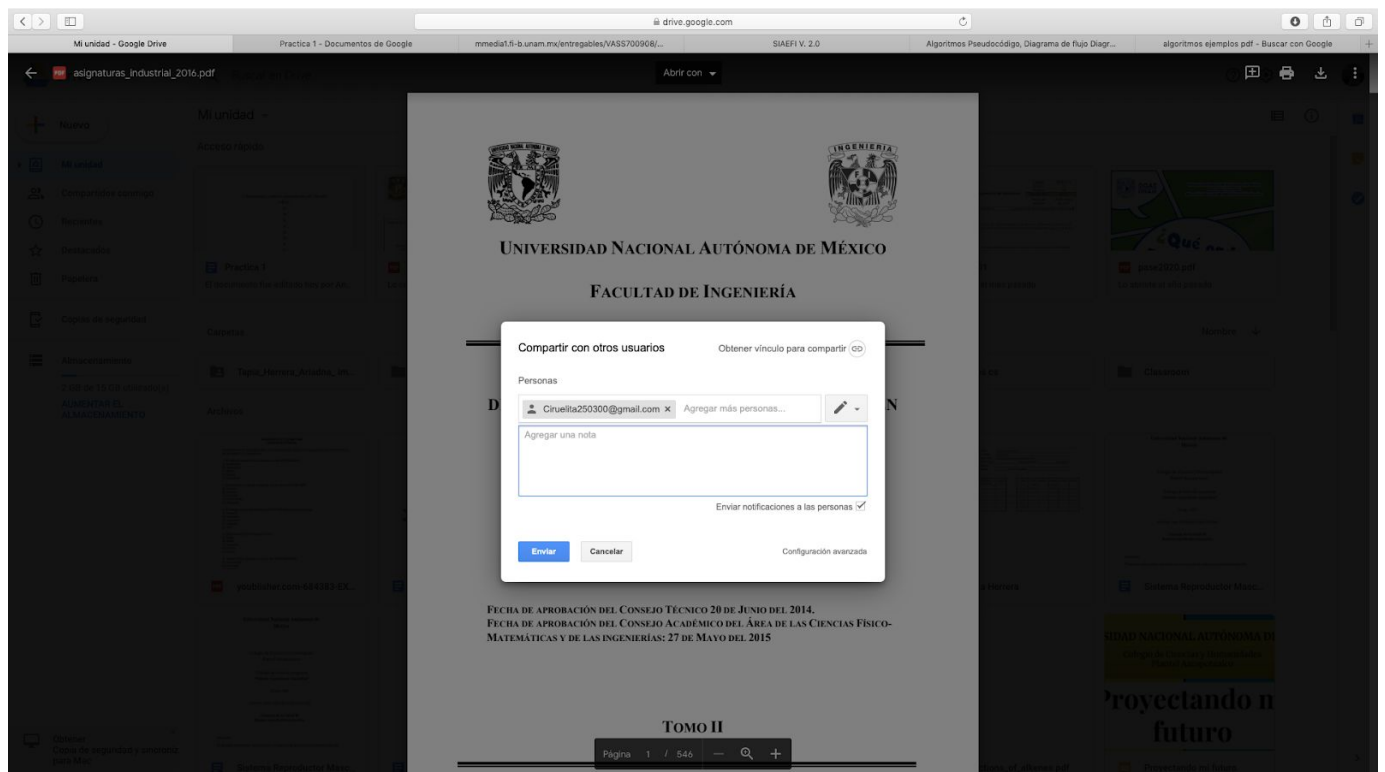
drive.google.com

Mi unidad - Google Drive | Practica 1 - Documentos de Google | mmedia1.fi-b.unam.mx/entregables/VASS700908/... | SIAEFI V. 2.0 | Algoritmos Pseudocódigo, Diagrama de flujo Diagr... | algoritmos ejemplos pdf - Buscar con Google

asignaturas_industrial_2016.pdf

Abrir con

UNIVERSIDAD NACIONAL AUTÓNOMA DE MÉXICO

FACULTAD DE INGENIERÍA

D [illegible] N

Compartir con otros usuarios

Obtener vínculo para compartir

Personas

Ciruelita250300@gmail.com ×

Agregar más personas...

Agregar una nota

Enviar notificaciones a las personas

Enviar

Cancelar

Configuración avanzada

FECHA DE APROBACIÓN DEL CONSEJO TÉCNICO 20 DE JUNIO DEL 2014.
FECHA DE APROBACIÓN DEL CONSEJO ACADÉMICO DEL ÁREA DE LAS CIENCIAS FÍSICO-MATEMÁTICAS Y DE LAS INGENIERÍAS: 27 DE MAYO DEL 2015

TOMO II

Página 1 / 546